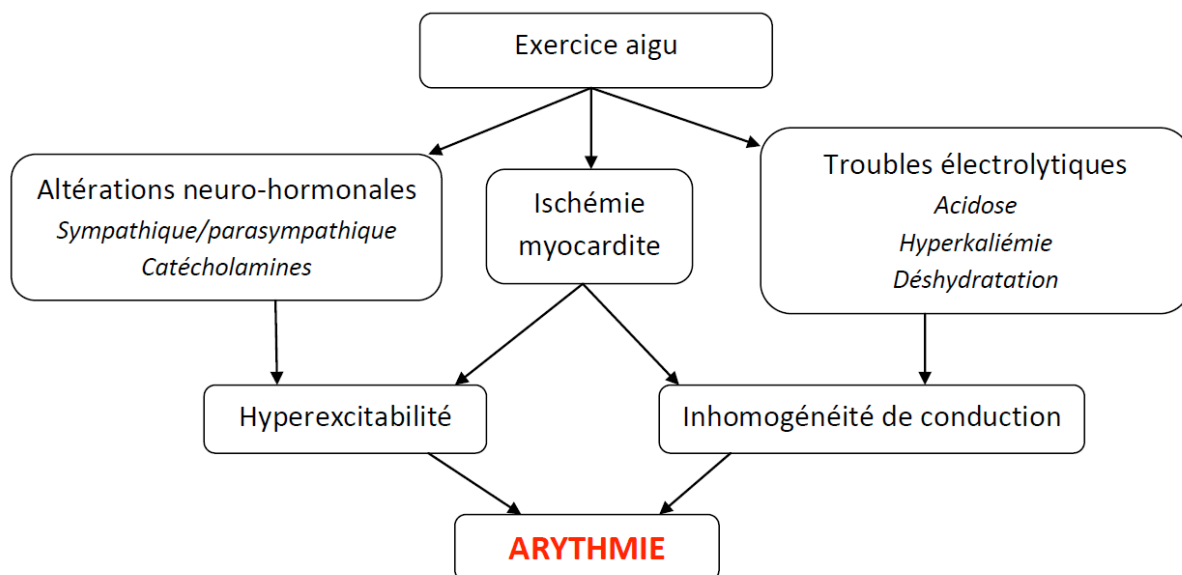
Exercice aigu

Altérations neuro-hormonales
Sympathique/parasympathique
Catécholamines

Ischémie myocardite

Troubles électrolytiques
Acidose
Hyperkaliémie
Déshydratation

Hyperexcitabilité

Inhomogénéité de conduction

ARYTHMIE